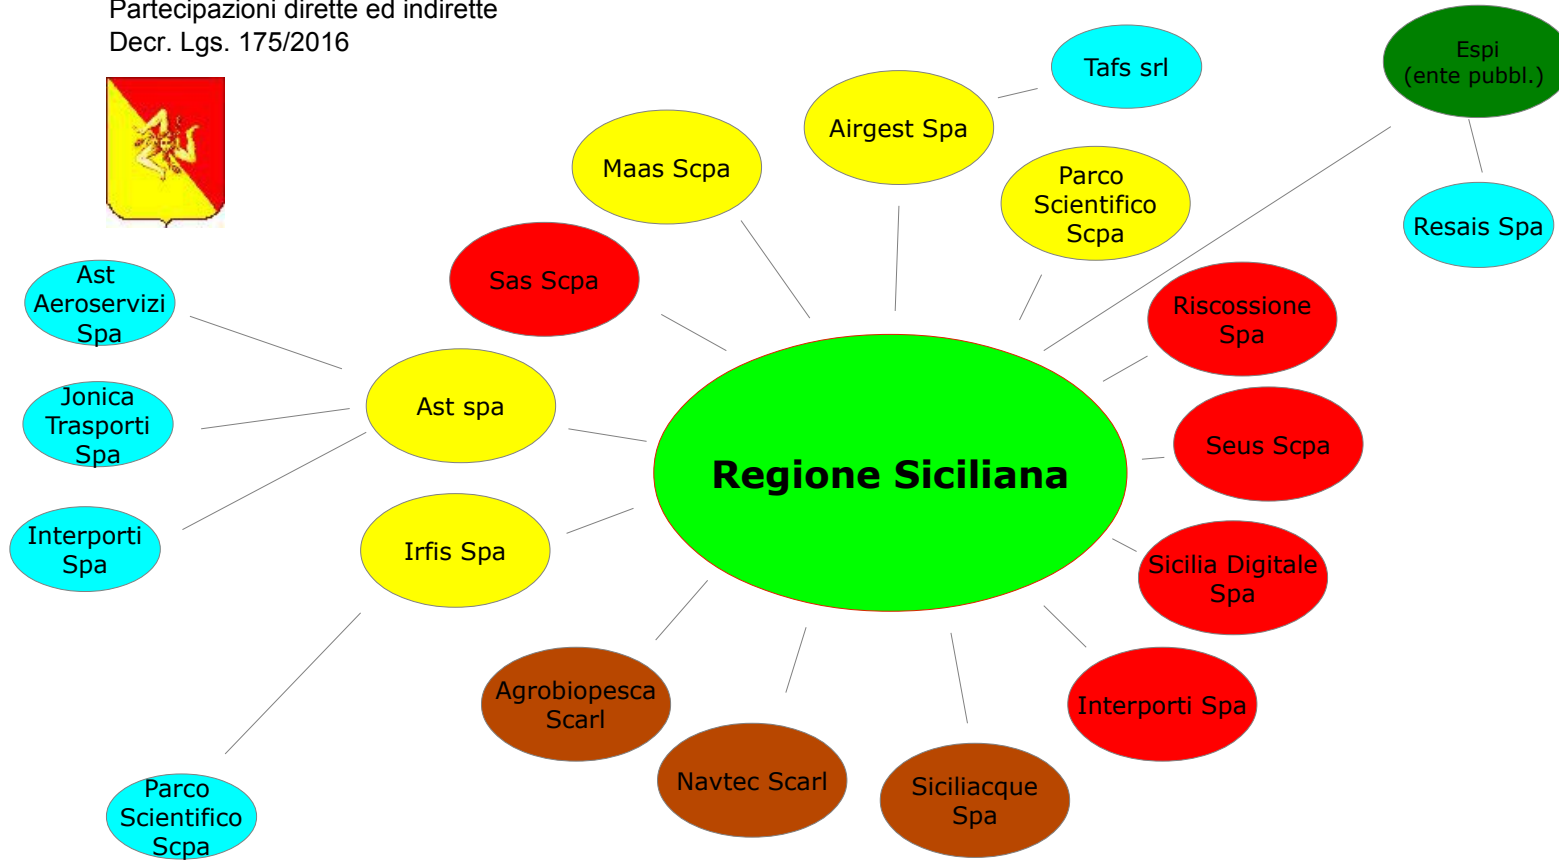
Partecipazioni dirette ed indirette
Decr. Lgs. 175/2016

Regione Siciliana

Maas Scpa

Airgest Spa

Tafs srl

Espi (ente pubbl.)

Resais Spa

Parco Scientifico Scpa

Sas Scpa

Riscossione Spa

Seus Scpa

Sicilia Digitale Spa

Interporti Spa

Siciliacque Spa

Navtec Scarl

Agrobiopesca Scarl

Ast spa

Ast Aeroservizi Spa

Jonica Trasporti Spa

Interporti Spa

Irfis Spa

Parco Scientifico Scpa